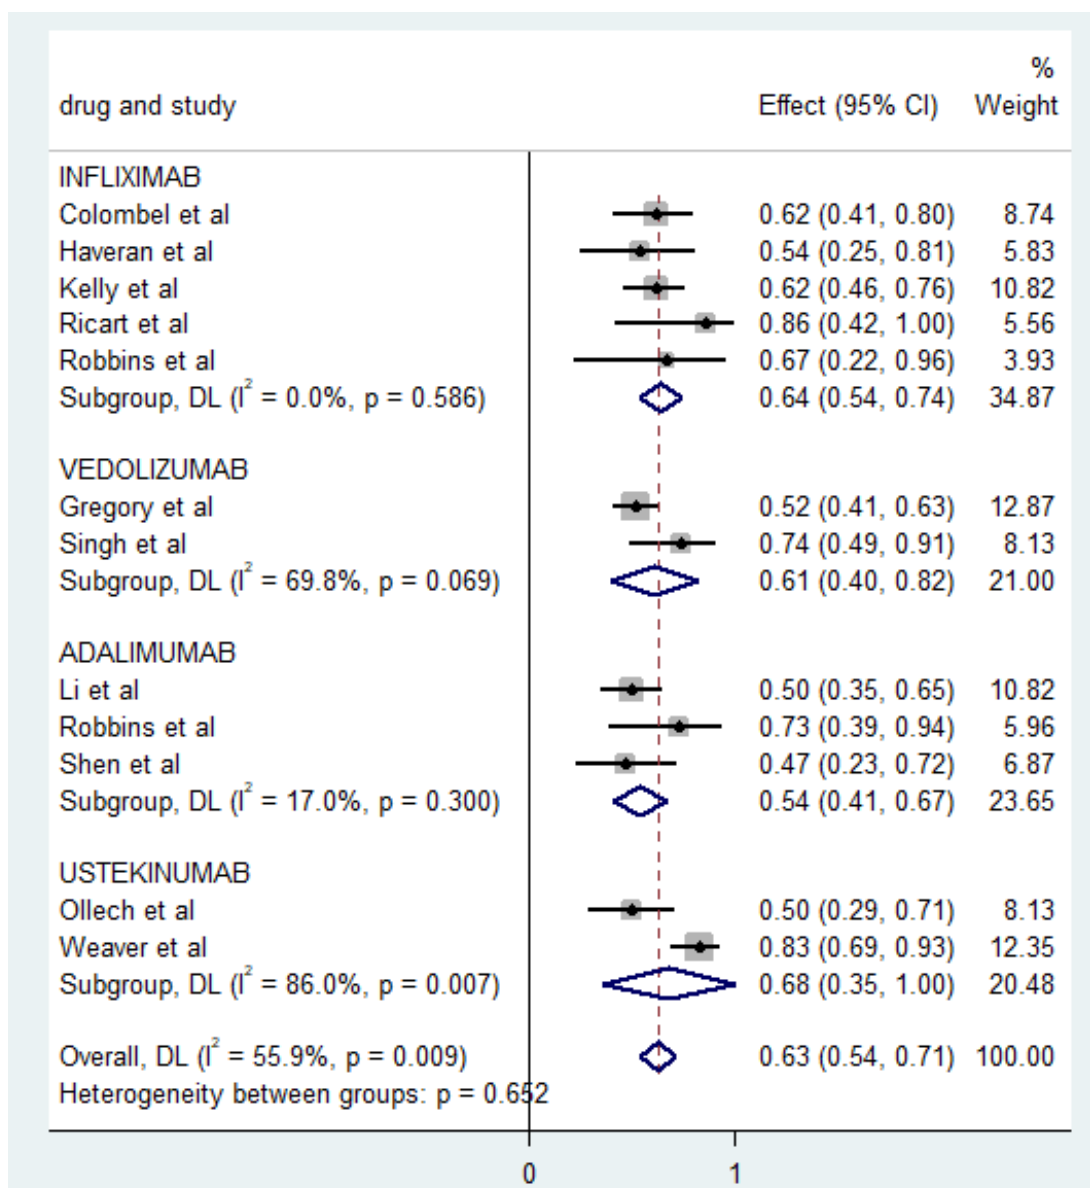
| drug and study | Effect (95% CI) | % Weight |
|---|---|---|
| INFLIXIMAB | | |
| Colombel et al | 0.62 (0.41, 0.80) | 8.74 |
| Haveran et al | 0.54 (0.25, 0.81) | 5.83 |
| Kelly et al | 0.62 (0.46, 0.76) | 10.82 |
| Ricart et al | 0.86 (0.42, 1.00) | 5.56 |
| Robbins et al | 0.67 (0.22, 0.96) | 3.93 |
| Subgroup, DL ($I^2$ = 0.0%, p = 0.586) | 0.64 (0.54, 0.74) | 34.87 |
| VEDOLIZUMAB | | |
| Gregory et al | 0.52 (0.41, 0.63) | 12.87 |
| Singh et al | 0.74 (0.49, 0.91) | 8.13 |
| Subgroup, DL ($I^2$ = 69.8%, p = 0.069) | 0.61 (0.40, 0.82) | 21.00 |
| ADALIMUMAB | | |
| Li et al | 0.50 (0.35, 0.65) | 10.82 |
| Robbins et al | 0.73 (0.39, 0.94) | 5.96 |
| Shen et al | 0.47 (0.23, 0.72) | 6.87 |
| Subgroup, DL ($I^2$ = 17.0%, p = 0.300) | 0.54 (0.41, 0.67) | 23.65 |
| USTEKINUMAB | | |
| Ollech et al | 0.50 (0.29, 0.71) | 8.13 |
| Weaver et al | 0.83 (0.69, 0.93) | 12.35 |
| Subgroup, DL ($I^2$ = 86.0%, p = 0.007) | 0.68 (0.35, 1.00) | 20.48 |
| Overall, DL ($I^2$ = 55.9%, p = 0.009) | 0.63 (0.54, 0.71) | 100.00 |

Heterogeneity between groups: p = 0.652

0
1